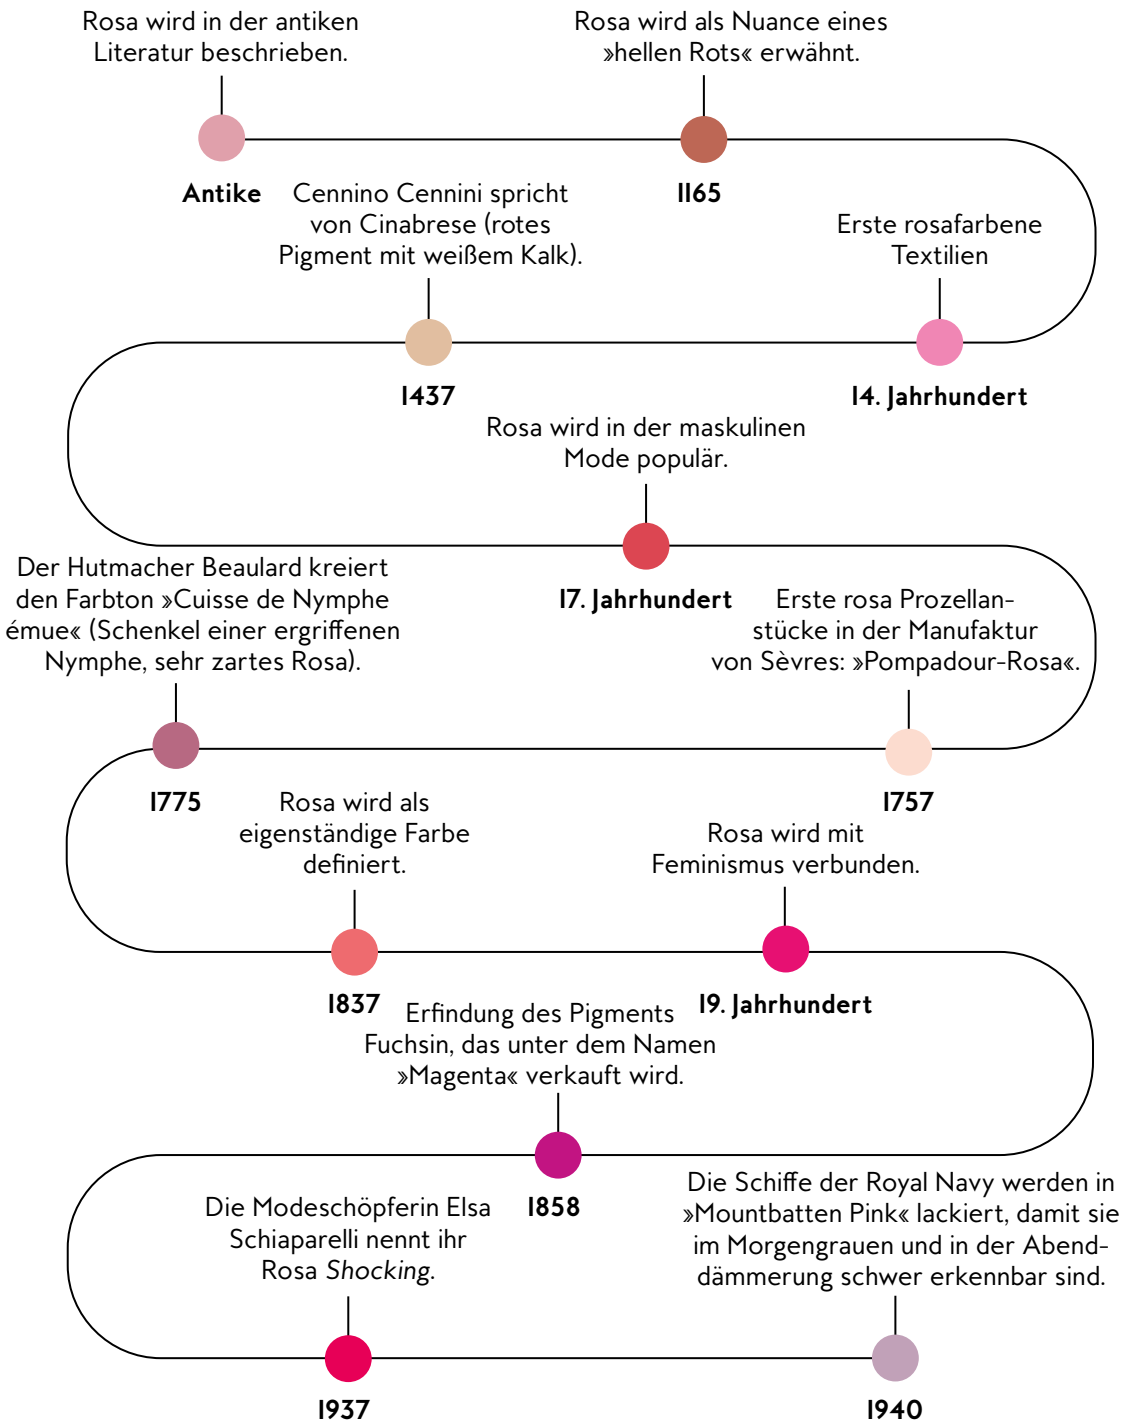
Rosa wird in der antiken Literatur beschrieben.

Antike

Rosa wird als Nuance eines »hellen Rots« erwähnt.

1165

Cennino Cennini spricht von Cinabrese (rotes Pigment mit weißem Kalk).

1437

Erste rosafarbene Textilien

14. Jahrhundert

Rosa wird in der maskulinen Mode populär.

17. Jahrhundert

Der Hutmacher Beaulard kreiert den Farbton »Cuisse de Nymphe émue« (Schenkel einer ergriffenen Nymphe, sehr zartes Rosa).

1775

Erste rosa Prozellanstücke in der Manufaktur von Sèvres: »Pompadour-Rosa«.

1757

Rosa wird als eigenständige Farbe definiert.

1837

Rosa wird mit Feminismus verbunden.

19. Jahrhundert

Erfindung des Pigments Fuchsin, das unter dem Namen »Magenta« verkauft wird.

1858

Die Modeschöpferin Elsa Schiaparelli nennt ihr Rosa *Shocking*.

1937

Die Schiffe der Royal Navy werden in »Mountbatten Pink« lackiert, damit sie im Morgengrauen und in der Abenddämmerung schwer erkennbar sind.

1940